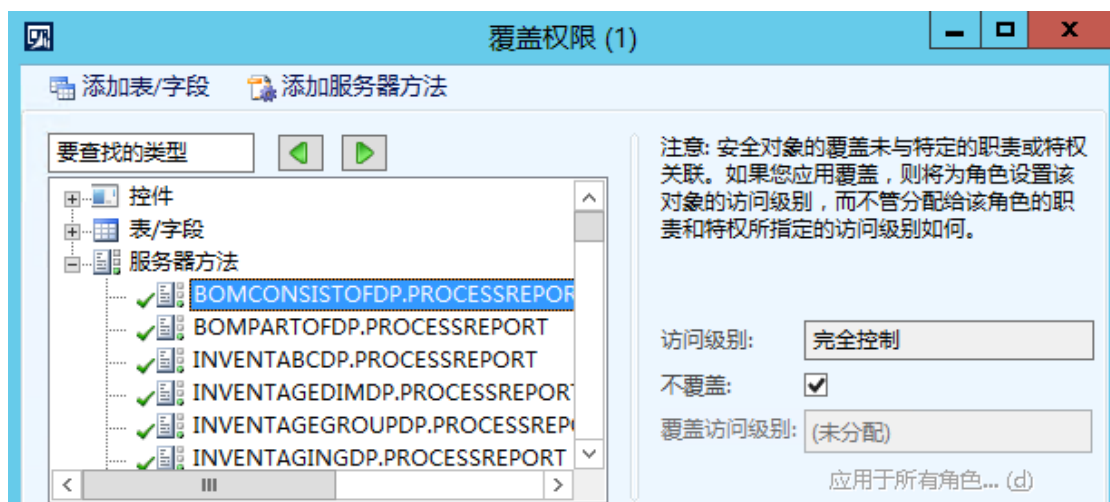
覆盖权限 (1)

添加表/字段 添加服务器方法

要查找的类型

控件
表/字段
服务器方法
BOMCONSISTOFDP.PROCESSREPOR
BOMPARTOFDP.PROCESSREPORT
INVENTABCDP.PROCESSREPORT
INVENTAGEDIMDP.PROCESSREPORT
INVENTAGEGROUPDP.PROCESSREP
INVENTAGINGDP.PROCESSREPORT

注意: 安全对象的覆盖未与特定的职责或特权关联。如果您应用覆盖，则将为角色设置该对象的访问级别，而不管分配给该角色的职责和特权所指定的访问级别如何。

访问级别: 完全控制

不覆盖:

覆盖访问级别: (未分配)

应用于所有角色... (d)